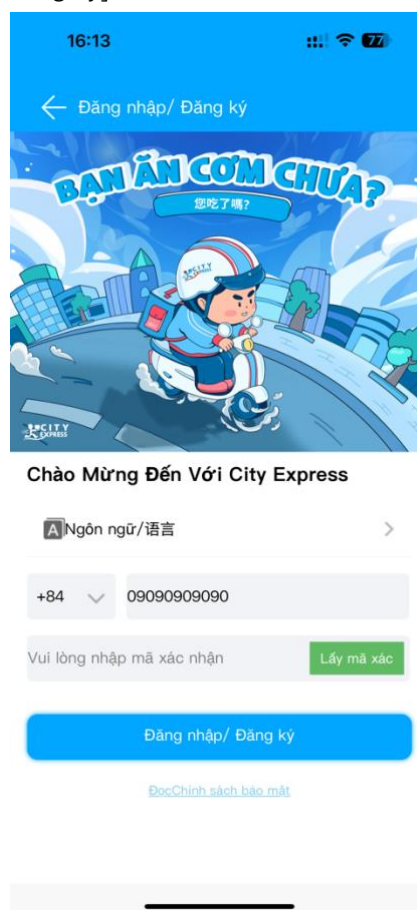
16:13

77

Đăng nhập/ Đăng ký

BẠN ĂN CƠM CHƯA?

您吃了嗎?

CITY EXPRESS

CITY EXPRESS

Chào Mừng Đến Với City Express

A Ngôn ngữ/语言

+84

09090909090

Vui lòng nhập mã xác nhận

Lấy mã xác

Đăng nhập/ Đăng ký

ĐọcChính sách bảo mật